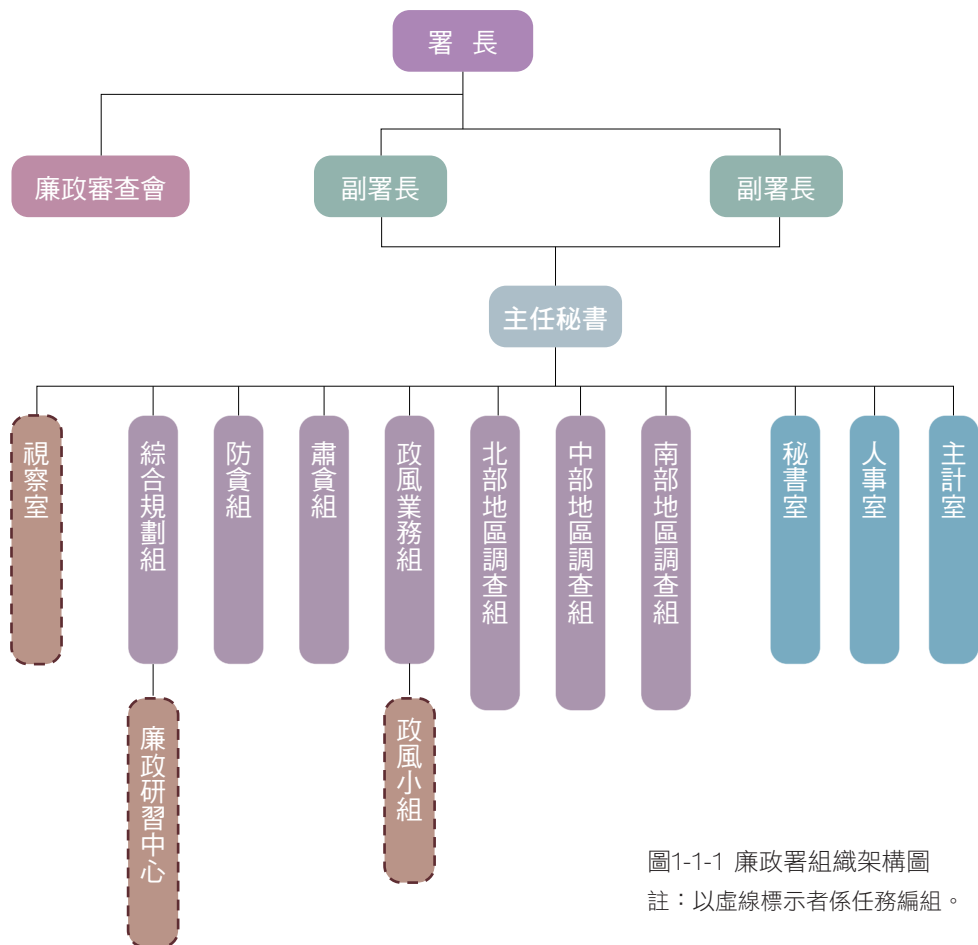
署 長

廉政審查會

副署長

副署長

主任秘書

視察室

綜合規劃組

防貪組

肅貪組

政風業務組

北部地區調查組

中部地區調查組

南部地區調查組

秘書室

人事室

主計室

廉政研習中心

政風小組

圖1-1-1 廉政署組織架構圖
註：以虛線標示者係任務編組。